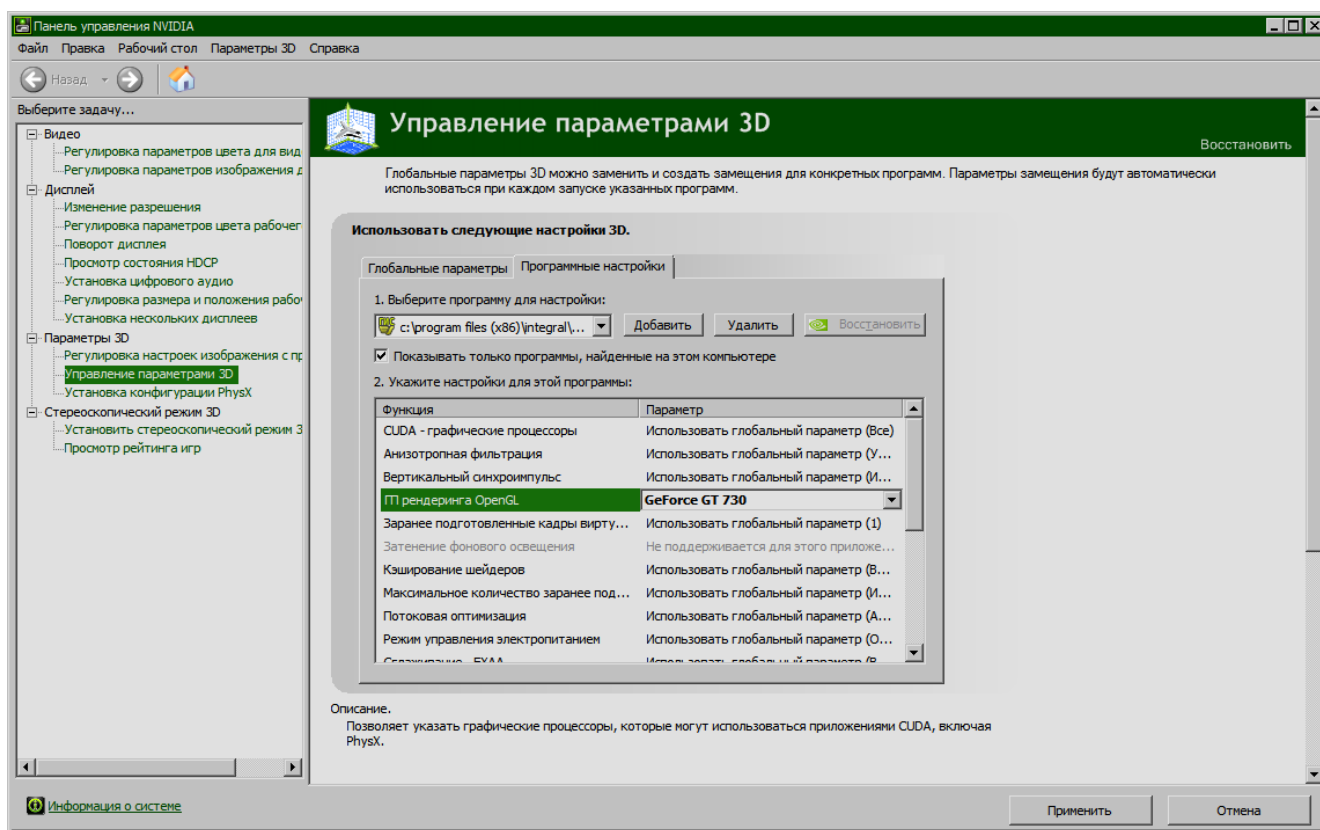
Панель управления NVIDIA

Файл Правка Рабочий стол Параметры 3D Справка

Назад

Выберите задачу...

Видео
Регулировка параметров цвета для вид
Регулировка параметров изображения д
Дисплей
Изменение разрешения
Регулировка параметров цвета рабочег
Поворот дисплея
Просмотр состояния HDCP
Установка цифрового аудио
Регулировка размера и положения рабо
Установка нескольких дисплеев
Параметры 3D
Регулировка настроек изображения с пр
Управление параметрами 3D
Установка конфигурации PhysX
Стереоскопический режим 3D
Установить стереоскопический режим 3
Просмотр рейтинга игр

Управление параметрами 3D

Восстановить

Глобальные параметры 3D можно заменить и создать замещения для конкретных программ. Параметры замещения будут автоматически использоваться при каждом запуске указанных программ.

Использовать следующие настройки 3D.

Глобальные параметры | Программные настройки

1. Выберите программу для настройки:

c:\program files (x86)\integral\... | Добавить | Удалить | Восстановить

Показывать только программы, найденные на этом компьютере

2. Укажите настройки для этой программы:

| Функция | Параметр |
|---|---|
| CUDA - графические процессоры | Использовать глобальный параметр (Все) |
| Анизотропная фильтрация | Использовать глобальный параметр (У... |
| Вертикальный синхроимпульс | Использовать глобальный параметр (И... |
| ГП рендеринга OpenGL | GeForce GT 730 |
| Заранее подготовленные кадры вирту... | Использовать глобальный параметр (1) |
| Затенение фонового освещения | Не поддерживается для этого приложе... |
| Кэширование шейдеров | Использовать глобальный параметр (В... |
| Максимальное количество заранее под... | Использовать глобальный параметр (И... |
| Потоковая оптимизация | Использовать глобальный параметр (А... |
| Режим управления электропитанием | Использовать глобальный параметр (О... |
| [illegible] | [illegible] |

Описание.
Позволяет указать графические процессоры, которые могут использоваться приложениями CUDA, включая PhysX.

Информация о системе

Применить | Отмена